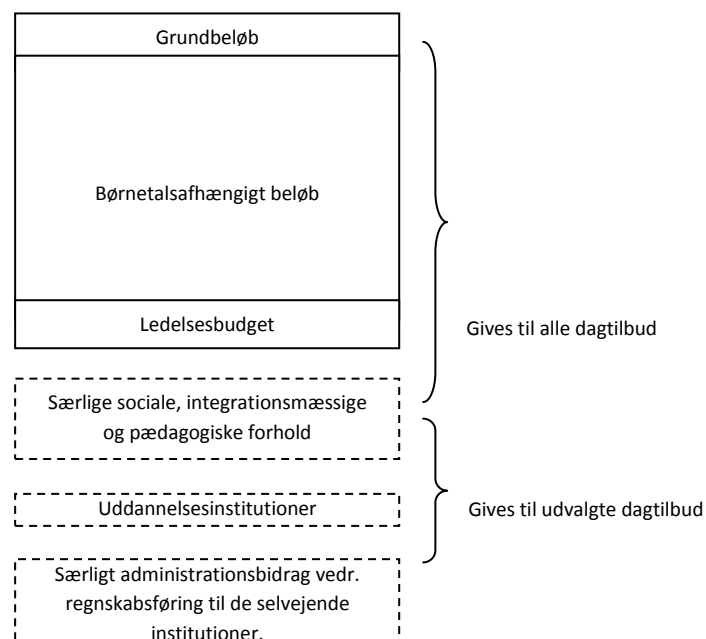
Grundbeløb

Børnetalsafhængigt beløb

Ledelsesbudget

Gives til alle dagtilbud

Særlige sociale, integrationsmæssige og pædagogiske forhold

Uddannelsesinstitutioner

Gives til udvalgte dagtilbud

Særligt administrationsbidrag vedr. regnskabsføring til de selvejende institutioner.